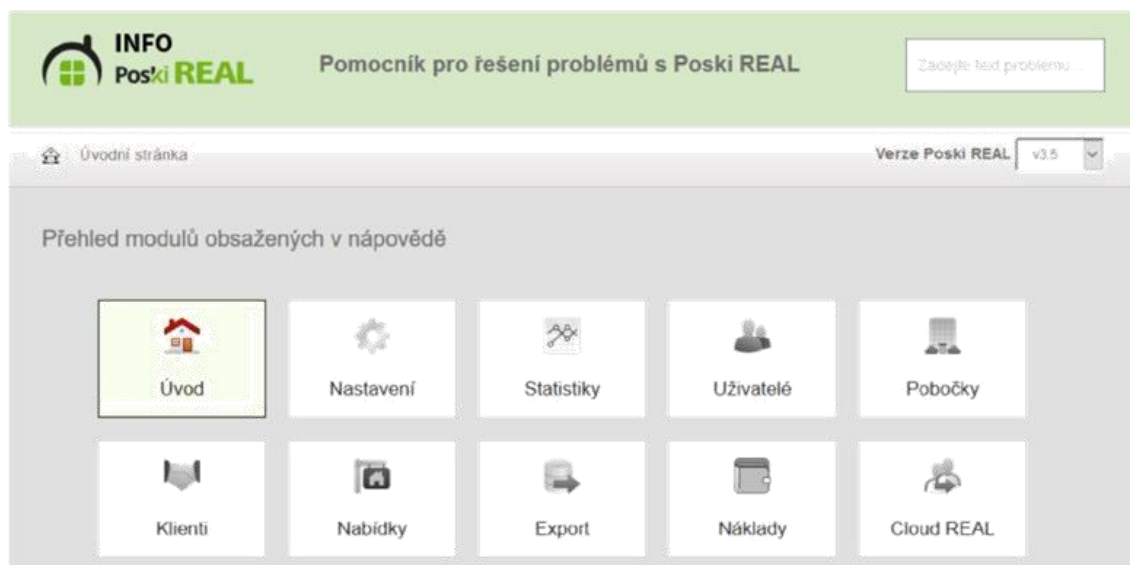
INFO
Poski REAL

Pomocník pro řešení problémů s Poski REAL

Zadejte text problému ...

Úvodní stránka

Verze Poski REAL v3.5

Přehled modulů obsažených v nápovědě

Úvod

Nastavení

Statistiky

Uživatelé

Pobočky

Klienti

Nabídky

Export

Náklady

Cloud REAL